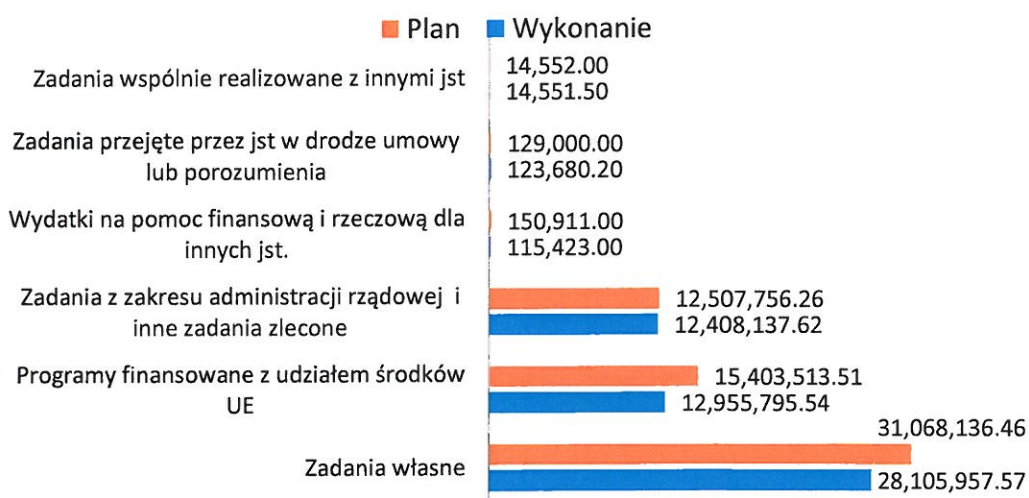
Plan Wykonanie

Zadania wspólnie realizowane z innymi jst 14,552.00 14,551.50

Zadania przejęte przez jst w drodze umowy lub porozumienia 129,000.00 123,680.20

Wydatki na pomoc finansową i rzeczową dla innych jst. 150,911.00 115,423.00

Zadania z zakresu administracji rządowej i inne zadania zlecone 12,507,756.26 12,408,137.62

Programy finansowane z udziałem środków UE 15,403,513.51 12,955,795.54

Zadania własne 31,068,136.46 28,105,957.57